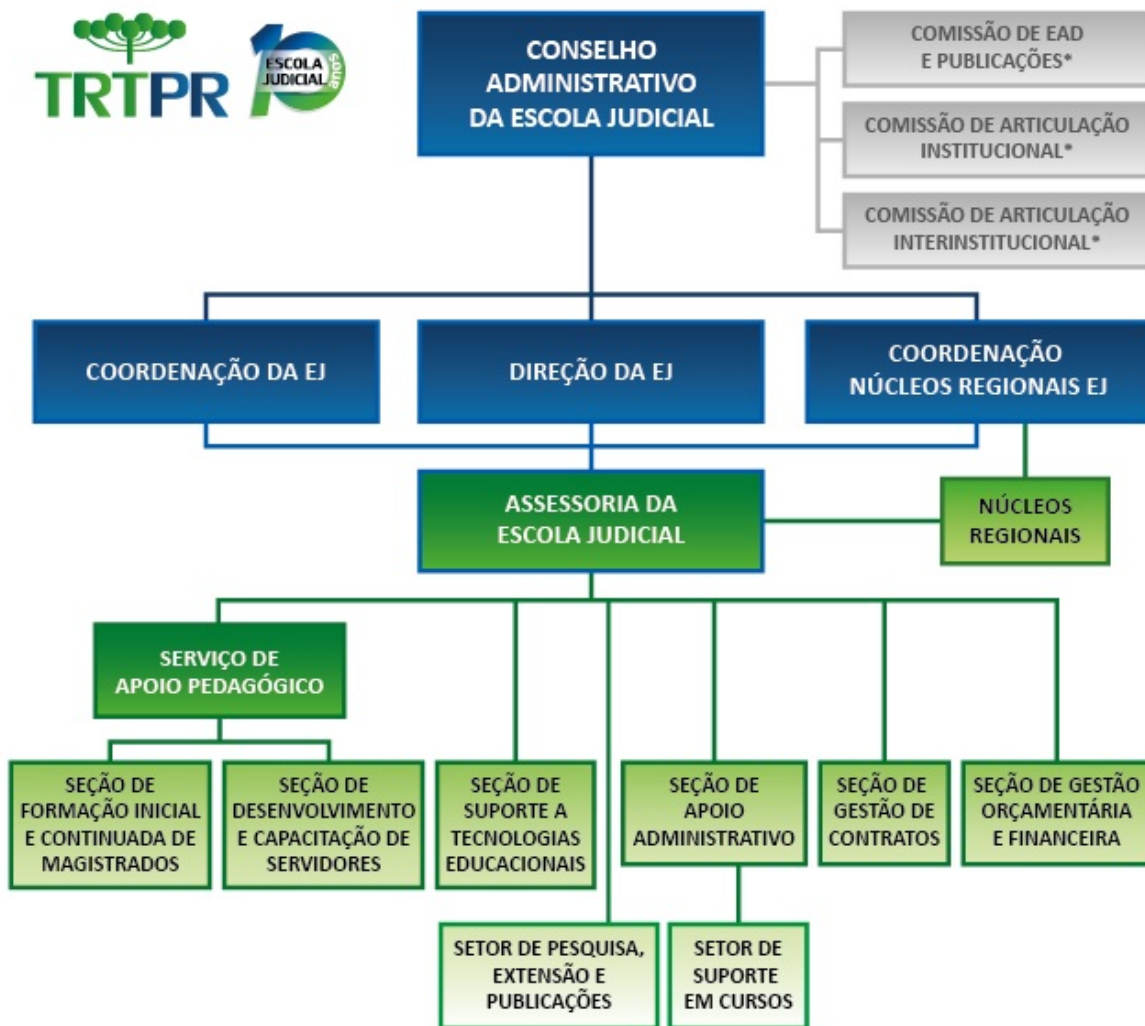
TRTPR

ESCOLA JUDICIAL 10 anos

CONSELHO ADMINISTRATIVO DA ESCOLA JUDICIAL

COMISSÃO DE EAD E PUBLICAÇÕES*

COMISSÃO DE ARTICULAÇÃO INSTITUCIONAL*

COMISSÃO DE ARTICULAÇÃO INTERINSTITUCIONAL*

COORDENAÇÃO DA EJ

DIREÇÃO DA EJ

COORDENAÇÃO NÚCLEOS REGIONAIS EJ

ASSESSORIA DA ESCOLA JUDICIAL

NÚCLEOS REGIONAIS

SERVIÇO DE APOIO PEDAGÓGICO

SEÇÃO DE FORMAÇÃO INICIAL E CONTINUADA DE MAGISTRADOS

SEÇÃO DE DESENVOLVIMENTO E CAPACITAÇÃO DE SERVIDORES

SEÇÃO DE SUPORTE A TECNOLOGIAS EDUCACIONAIS

SEÇÃO DE APOIO ADMINISTRATIVO

SEÇÃO DE GESTÃO DE CONTRATOS

SEÇÃO DE GESTÃO ORÇAMENTÁRIA E FINANCEIRA

SETOR DE PESQUISA, EXTENSÃO E PUBLICAÇÕES

SETOR DE SUPORTE EM CURSOS